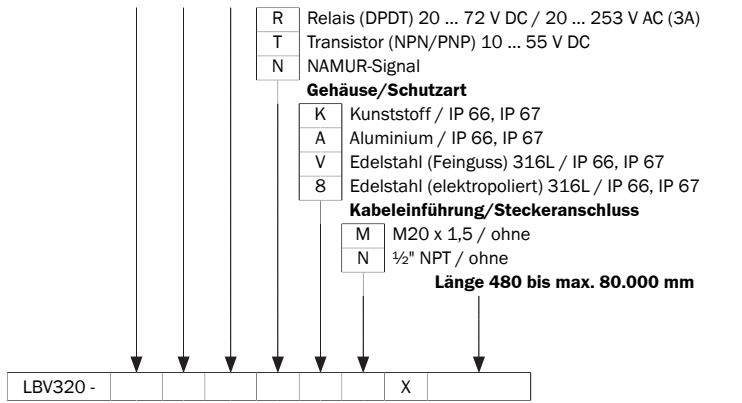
R Relais (DPDT) 20 ... 72 V DC / 20 ... 253 V AC (3A)
T Transistor (NPN/PNP) 10 ... 55 V DC
N NAMUR-Signal

**Gehäuse/Schutzart**
K Kunststoff / IP 66, IP 67
A Aluminium / IP 66, IP 67
V Edelstahl (Feinguss) 316L / IP 66, IP 67
8 Edelstahl (elektropoliert) 316L / IP 66, IP 67

**Kabeleinführung/Steckeranschluss**
M M20 x 1,5 / ohne
N ½" NPT / ohne

**Länge 480 bis max. 80.000 mm**

| LBV320 - | | | | | | | X | |
|---|---|---|---|---|---|---|---|---|